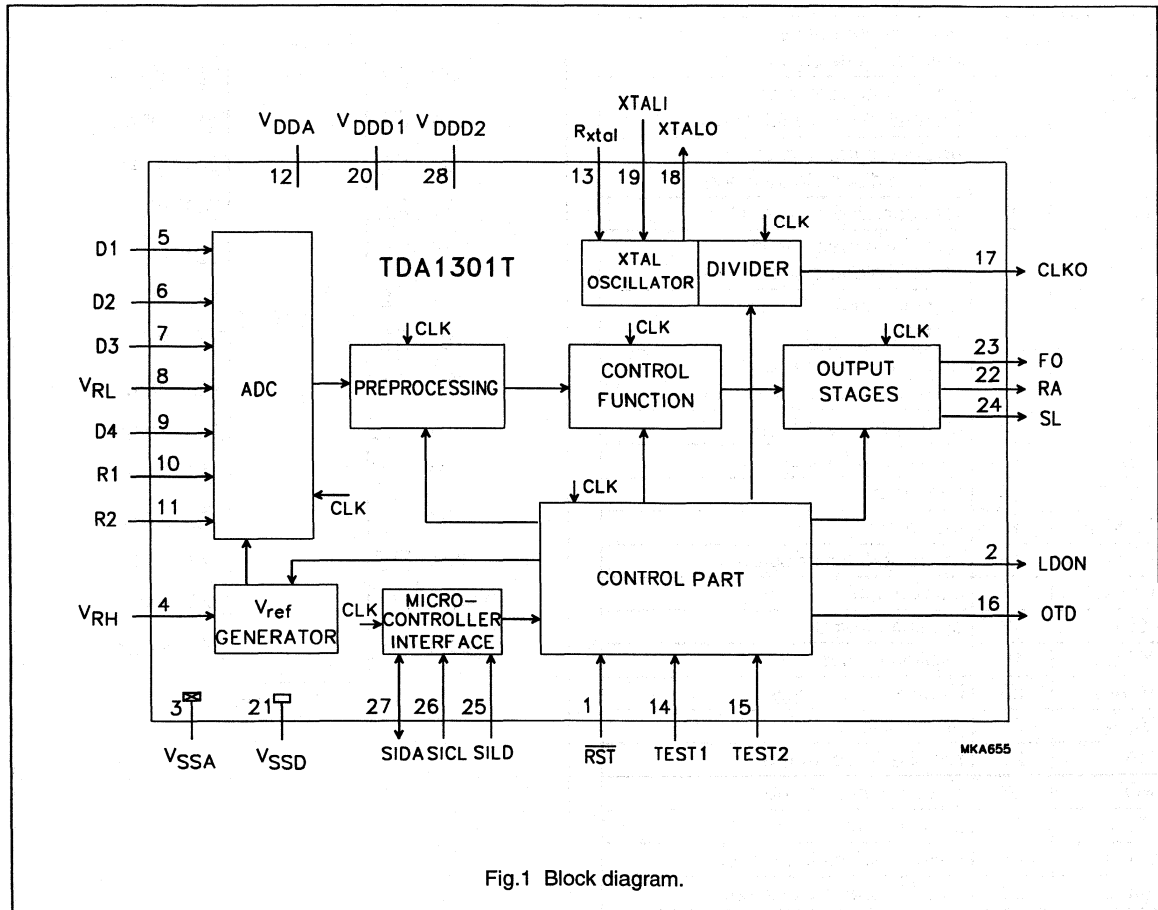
$V_{DDA}$ $V_{DDD1}$ $V_{DDD2}$

12 20 28

XTALI

$R_{xtal}$ XTALO

13 19 18

CLK

XTAL OSCILLATOR

DIVIDER

17 CLKO

TDA1301T

D1 5

D2 6

D3 7

$V_{RL}$ 8

D4 9

R1 10

R2 11

ADC

CLK

CLK

PREPROCESSING

CLK

CONTROL FUNCTION

CLK

OUTPUT STAGES

23 FO

22 RA

24 SL

CLK

CONTROL PART

2 LDON

16 OTD

$V_{RH}$ 4

$V_{ref}$ GENERATOR

CLK

MICRO-CONTROLLER INTERFACE

3 21

$V_{SSA}$ $V_{SSD}$

27 26 25

SIDA SICL SILD

1

$\overline{RST}$

14

TEST1

15

TEST2

MKA655

Fig.1 Block diagram.